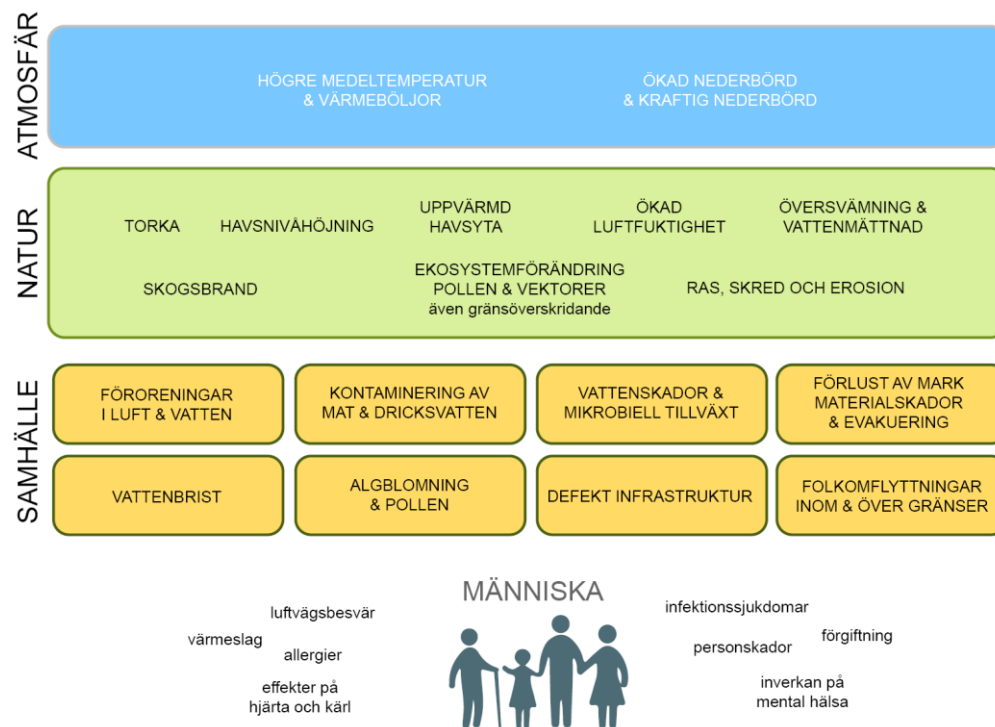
ATMOSFÄR

HÖGRE MEDELTEMPERATUR & VÄRMEBÖLJOR

ÖKAD NEDERBÖRD & KRAFTIG NEDERBÖRD

NATUR

TORKA

HAVSNIVÅHÖJNING

UPPVÄRMD HAVSYTA

ÖKAD LUFTFUKTIGHET

ÖVERSVÄMNING & VATTENMÄTTNAD

SKOGSBRAND

EKOSYSTEMFÖRÄNDRING POLLEN & VEKTORER även gränsöverskridande

RAS, SKRED OCH EROSION

SAMHÄLLE

FÖRORENINGAR I LUFT & VATTEN

KONTAMINERING AV MAT & DRICKSVATTEN

VATTENSKADOR & MIKROBIELL TILLVÄXT

FÖRLUST AV MARK MATERIALSKADOR & EVAKUERING

VATTENBRIST

ALGBLOMNING & POLLEN

DEFEKT INFRASTRUKTUR

FOLKOMFLYTTNINGAR INOM & ÖVER GRÄNSER

MÄNNISKA

luftvägsbesvär

värmeslag

allergier

effekter på hjärta och kärl

infektionssjukdomar

personskador

förgiftning

inverkan på mental hälsa